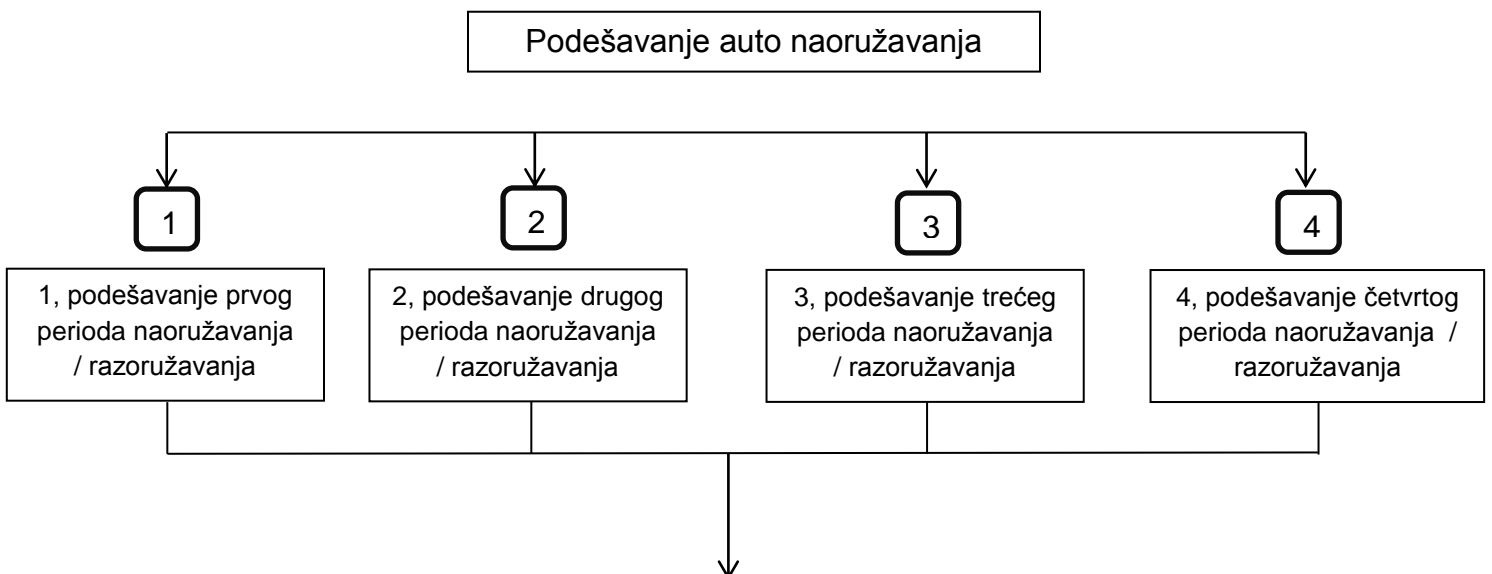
Podešavanje auto naoružavanja

1

1, podešavanje prvog perioda naoružavanja / razoružavanja

2

2, podešavanje drugog perioda naoružavanja / razoružavanja

3

3, podešavanje trećeg perioda naoružavanja / razoružavanja

4

4, podešavanje četvrtog perioda naoružavanja / razoružavanja